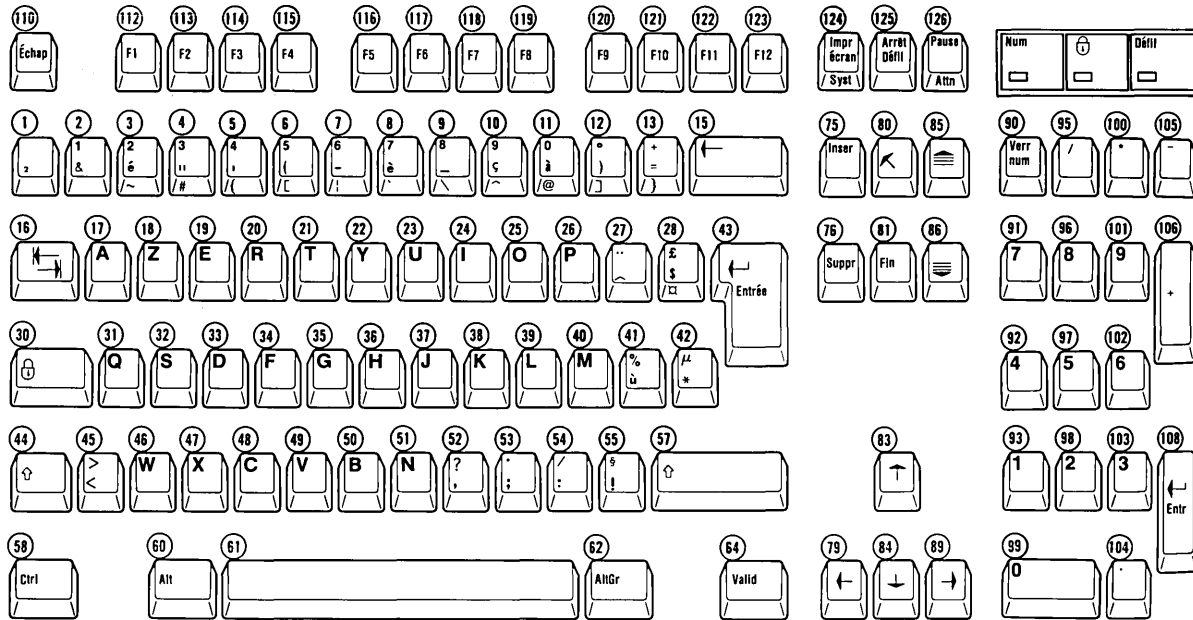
110 Échap 112 F1 113 F2 114 F3 115 F4 116 F5 117 F6 118 F7 119 F8 120 F9 121 F10 122 F11 123 F12 124 Impr écran Syst 125 Arrêt Défil 126 Pause Attn

Num Défil

1 ² 2 1 & 3 2 é ~ 4 3 " # 5 4 ' { 6 5 ( [ 7 6 - | 8 7 è ` 9 8 _ \ 10 9 ç ^ 11 0 à @ 12 ° ) ] 13 + = } 15 75 Inser 80 85 90 Verr num 95 / 100 * 105 -

16 17 A 18 Z 19 E 20 R 21 T 22 Y 23 U 24 I 25 O 26 P 27 ¨ ^ 28 £ $ ¤ 43 Entrée 76 Suppr 81 Fin 86 91 7 96 8 101 9 106 +

30 31 Q 32 S 33 D 34 F 35 G 36 H 37 J 38 K 39 L 40 M 41 % ù 42 µ * 92 4 97 5 102 6

44 45 > < 46 W 47 X 48 C 49 V 50 B 51 N 52 ? , 53 . ; 54 / : 55 § ! 57 83 93 1 98 2 103 3 108 Entr

58 Ctrl 60 Alt 61 62 AltGr 64 Valid 79 84 89 99 0 104 .